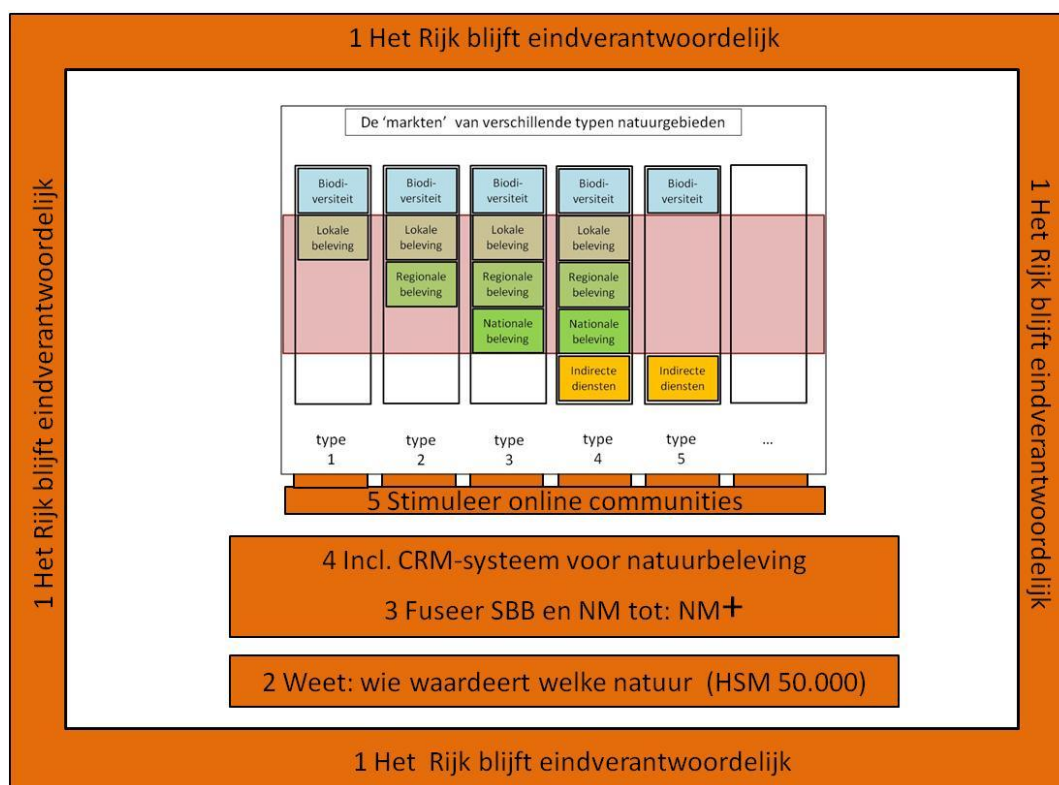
1 Het Rijk blijft eindverantwoordelijk

1 Het Rijk blijft eindverantwoordelijk

1 Het Rijk blijft eindverantwoordelijk

De 'markten' van verschillende typen natuurgebieden

| type 1 | type 2 | type 3 | type 4 | type 5 | … |
|---|---|---|---|---|---|
| Biodiversiteit | Biodiversiteit | Biodiversiteit | Biodiversiteit | Biodiversiteit | |
| Lokale beleving | Lokale beleving | Lokale beleving | Lokale beleving | | |
| | Regionale beleving | Regionale beleving | Regionale beleving | | |
| | | Nationale beleving | Nationale beleving | | |
| | | | Indirecte diensten | Indirecte diensten | |

5 Stimuleer online communities

4 Incl. CRM-systeem voor natuurbeleving

3 Fuseer SBB en NM tot: NM+

2 Weet: wie waardeert welke natuur (HSM 50.000)

1 Het Rijk blijft eindverantwoordelijk